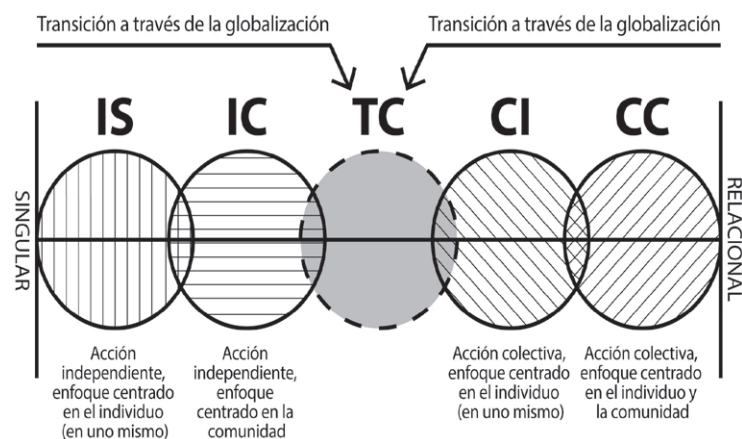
Transición a través de la globalización

Transición a través de la globalización

IS

IC

TC

CI

CC

SINGULAR

RELACIONAL

Acción independiente, enfoque centrado en el individuo (en uno mismo)

Acción independiente, enfoque centrado en la comunidad

Acción colectiva, enfoque centrado en el individuo (en uno mismo)

Acción colectiva, enfoque centrado en el individuo y la comunidad